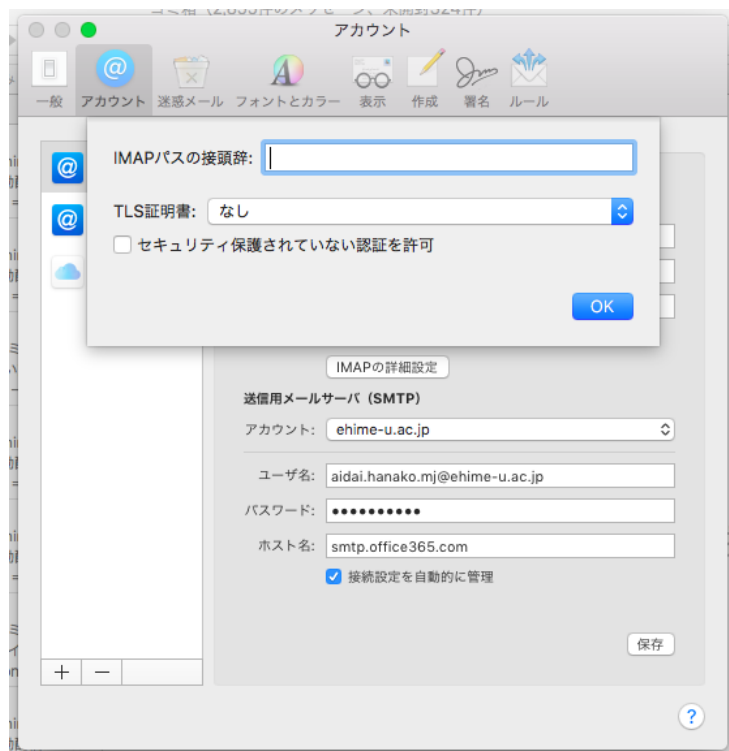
アカウント

一般 アカウント 迷惑メール フォントとカラー 表示 作成 署名 ルール

IMAPパスの接頭辞:

TLS証明書: なし

セキュリティ保護されていない認証を許可

OK

IMAPの詳細設定

送信用メールサーバ（SMTP）

アカウント: ehime-u.ac.jp

ユーザ名: aidai.hanako.mj@ehime-u.ac.jp

パスワード: ●●●●●●●●●●●

ホスト名: smtp.office365.com

接続設定を自動的に管理

保存

+ −

?